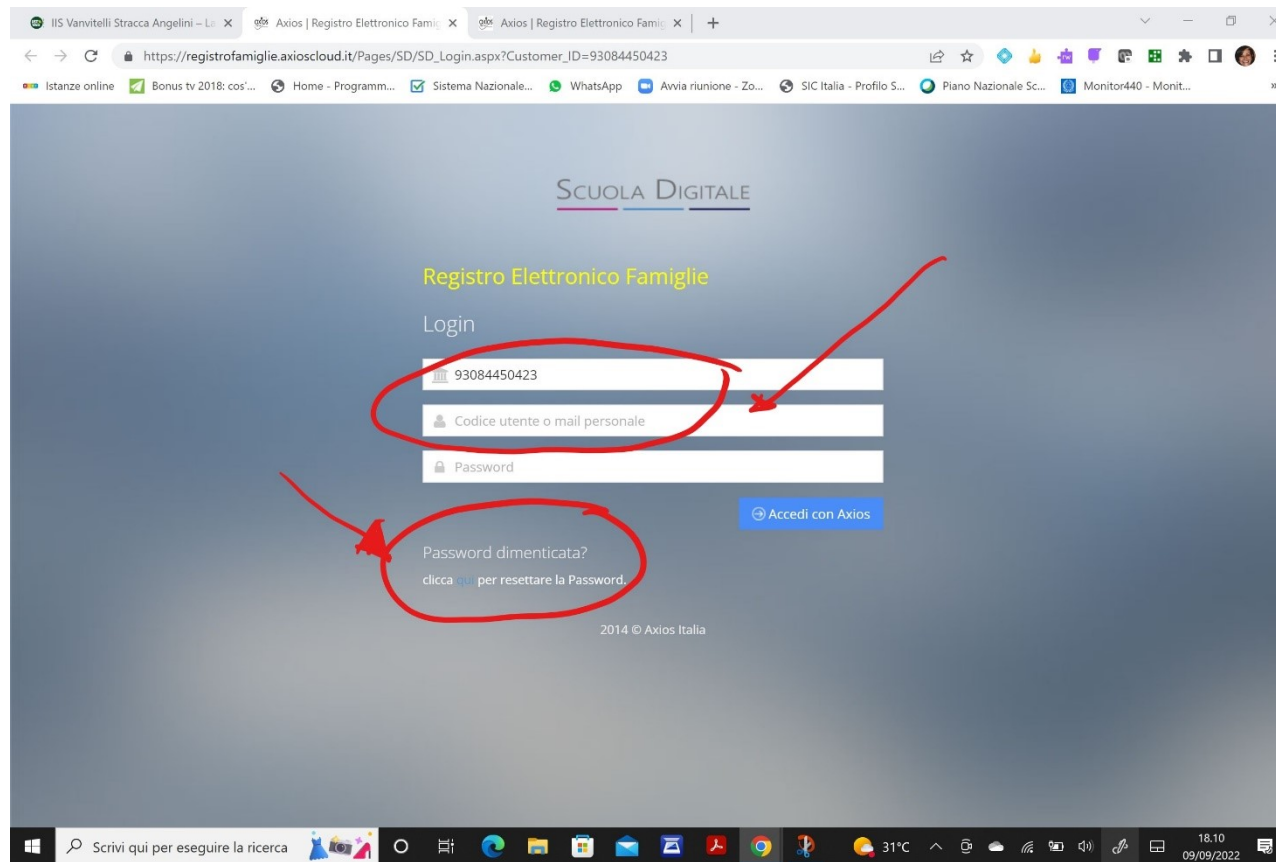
IIS Vanvitelli Stracca Angelini – La ×
Axios | Registro Elettronico Famig ×
Axios | Registro Elettronico Famig ×
+

https://registrofamiglie.axioscloud.it/Pages/SD/SD_Login.aspx?Customer_ID=93084450423

Istanze online
Bonus tv 2018: cos'...
Home - Programm...
Sistema Nazionale...
WhatsApp
Avvia riunione - Zo...
SIC Italia - Profilo S...
Piano Nazionale Sc...
Monitor440 - Monit...

SCUOLA DIGITALE

Registro Elettronico Famiglie

Login

93084450423

Codice utente o mail personale

Password

Accedi con Axios

Password dimenticata?

clicca qui per resettare la Password.

2014 © Axios Italia

Scrivi qui per eseguire la ricerca

31°C

18.10
09/09/2022